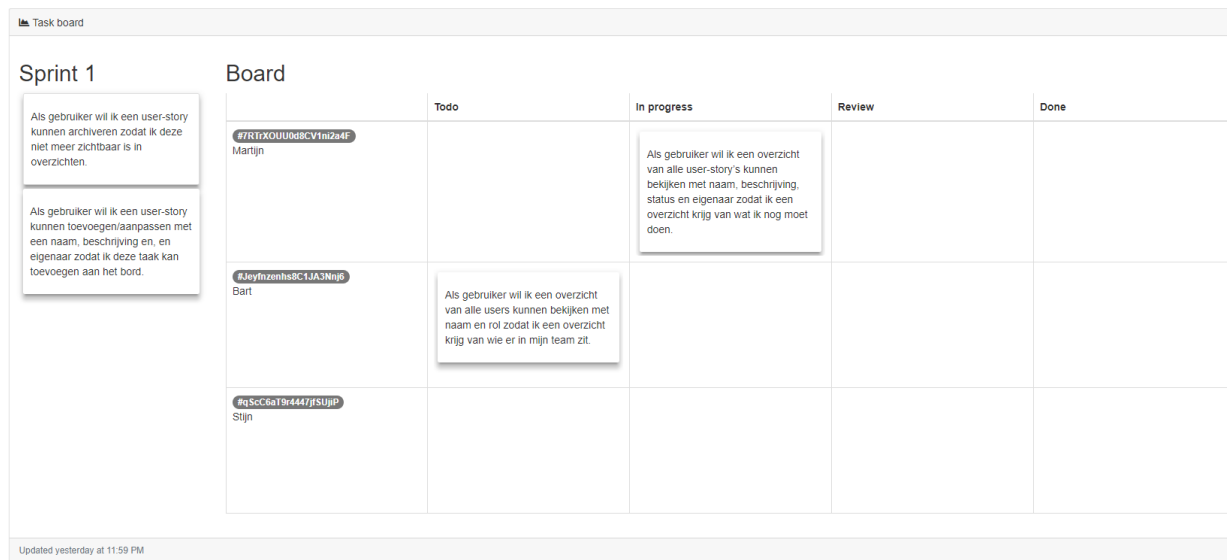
Task board

Sprint 1

Als gebruiker wil ik een user-story kunnen archiveren zodat ik deze niet meer zichtbaar is in overzichten.

Als gebruiker wil ik een user-story kunnen toevoegen/aanpassen met een naam, beschrijving en, en eigenaar zodat ik deze taak kan toevoegen aan het bord.

Board

| | Todo | In progress | Review | Done |
|---|---|---|---|---|
| #7RTrXOUU0d8CV1ni2a4F Martijn | | Als gebruiker wil ik een overzicht van alle user-story's kunnen bekijken met naam, beschrijving, status en eigenaar zodat ik een overzicht krijg van wat ik nog moet doen. | | |
| #Jeyfnzenhs8C1JA3Nnj6 Bart | Als gebruiker wil ik een overzicht van alle users kunnen bekijken met naam en rol zodat ik een overzicht krijg van wie er in mijn team zit. | | | |
| #qScC6aT9r4447jfSUjiP Stijn | | | | |

Updated yesterday at 11:59 PM